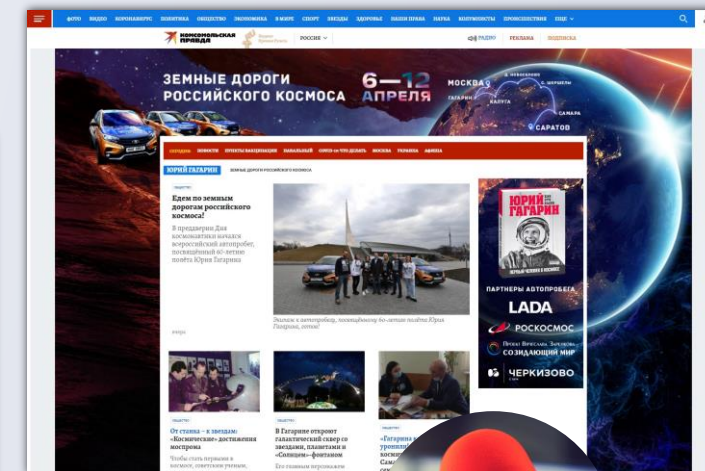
ФОТО ВИДЕО КОРОНАВИРУС ПОЛИТИКА ОБЩЕСТВО ЭКОНОМИКА В МИРЕ СПОРТ ЗВЕЗДЫ ЗДОРОВЬЕ НАШИ ПРАВА НАУКА КОЛУМНИСТЫ ПРОИСШЕСТВИЯ ЕЩЕ

КОМСОМОЛЬСКАЯ ПРАВДА РОССИЯ РАДИО РЕКЛАМА ПОДПИСКА

ЗЕМНЫЕ ДОРОГИ РОССИЙСКОГО КОСМОСА 6—12 АПРЕЛЯ

МОСКВА ГАГАРИН КАЛУГА САМАРА САРАТОВ

СЕГОДНЯ НОВОСТИ ОТВЕТЫ ВАКЦИНАЦИЯ НАВАЛЬНЫЙ COVID-19 ЧТО ДЕЛАТЬ МОСКВА УКРАИНА

ЮРИЙ ГАГАРИН ЗЕМНЫЕ ДОРОГИ РОССИЙСКОГО КОСМОСА

ОБЩЕСТВО

Едем по земным дорогам российского космоса!

В преддверии Дня космонавтики начался всероссийский автопробег, посвящённый 60-летию полёта Юрия Гагарина

Экипаж и автопробег, посвящённому 60-летию полёта Юрия Гагарина, готов!

ЮРИЙ ГАГАРИН

ПАРТНЕРЫ АВТОПРОБЕГА

LADA

РОСКОСМОС

СОЗИДАЮЩИЙ МИР

ЧЕРКИЗОВО

ОБЩЕСТВО

От станка – к звездам: «Космические» достижения моспрома

Чтобы стать первым в космосе, советским ученым,

ОБЩЕСТВО

В Гагарине откроют галактический сквер со звездами, планетами и «Солнцем»-фонтаном

Его главным персонажем

«Гагарин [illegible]